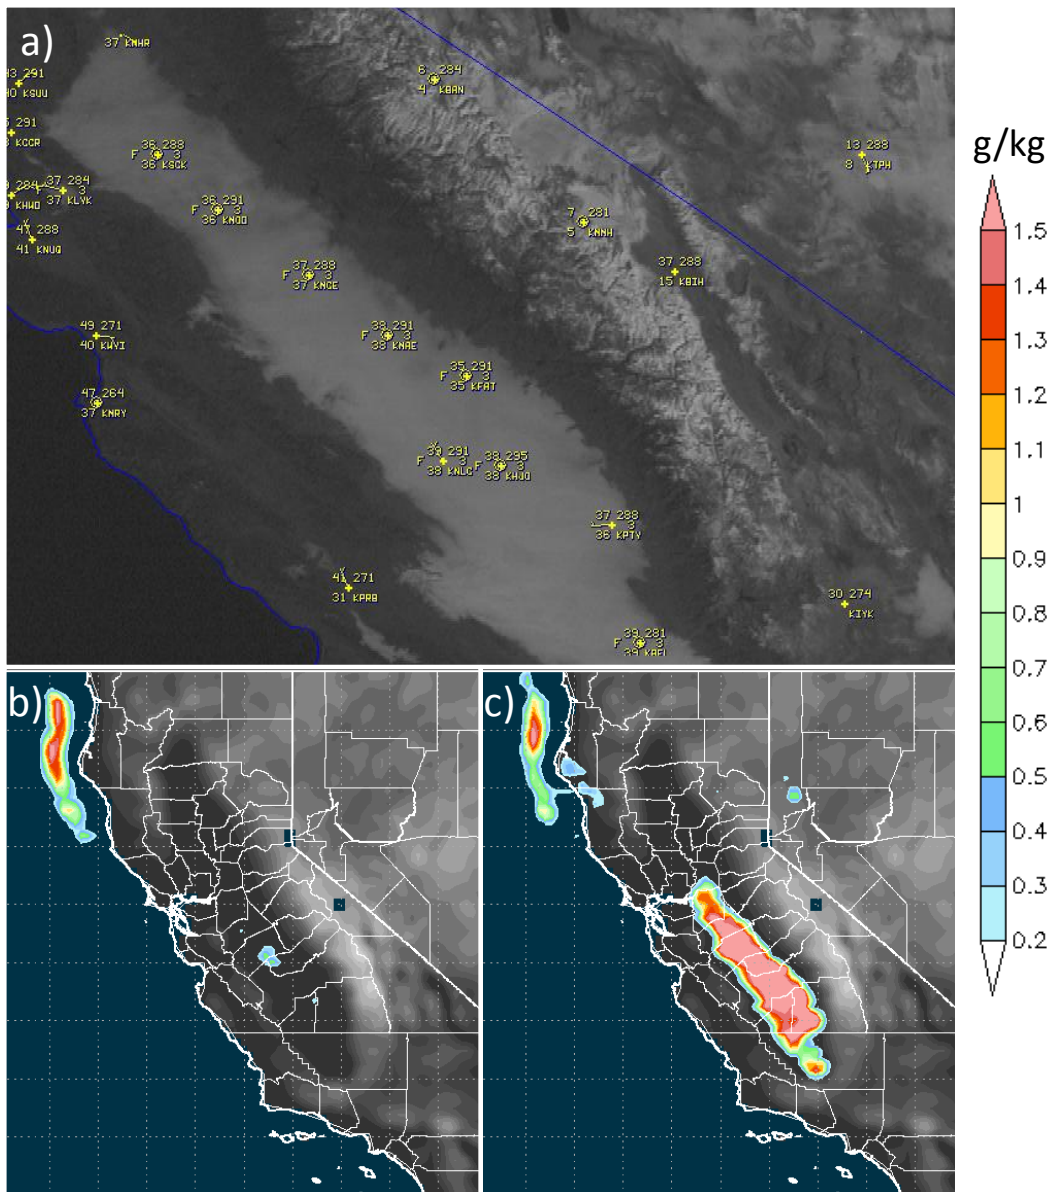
a)

37 KNHR

43 291
40 KSUU

6 284
4 KBAN

5 291
3 KCCR

36 283
F 3
36 KSCK

13 288
8 KTPH

37 284
3
37 KLVK

284
KHWD

36 291
F 3
36 KMOD

7 281
5 KMMH

41 288
41 KNUQ

37 288
F 3
37 KMCE

37 288
15 KBIH

49 271
40 KWVI

38 291
F 3
38 KMAE

35 291
F 3
35 KFAT

47 264
37 KMRY

39 291
F 3
38 KNLC

38 295
F 3
38 KHJO

37 288
3
36 KPTV

41 271
31 KPRB

30 274
KIYK

39 281
F 3
39 KBFL

b)

c)

g/kg
1.5
1.4
1.3
1.2
1.1
1
0.9
0.8
0.7
0.6
0.5
0.4
0.3
0.2